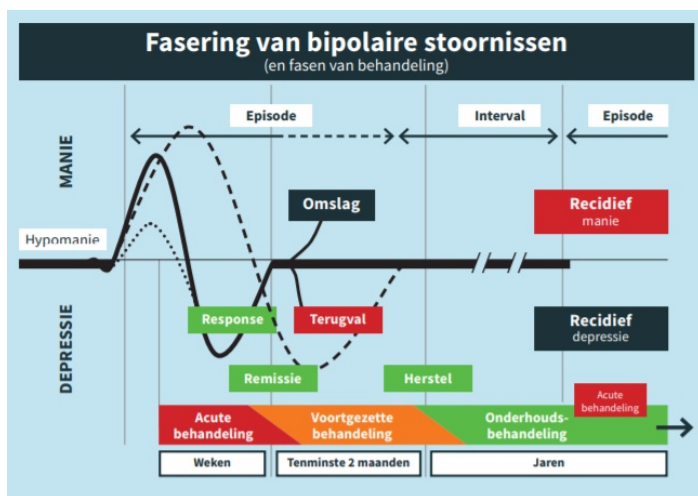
Fasering van bipolaire stoornissen
(en fasen van behandeling)

Episode

Interval

Episode

MANIE

Omslag

Recidief
manie

Hypomanie

DEPRESSIE

Response

Terugval

Recidief
depressie

Remissie

Herstel

Acute behandeling

Acute behandeling

Voortgezette behandeling

Onderhoudsbehandeling

Weken

Tenminste 2 maanden

Jaren